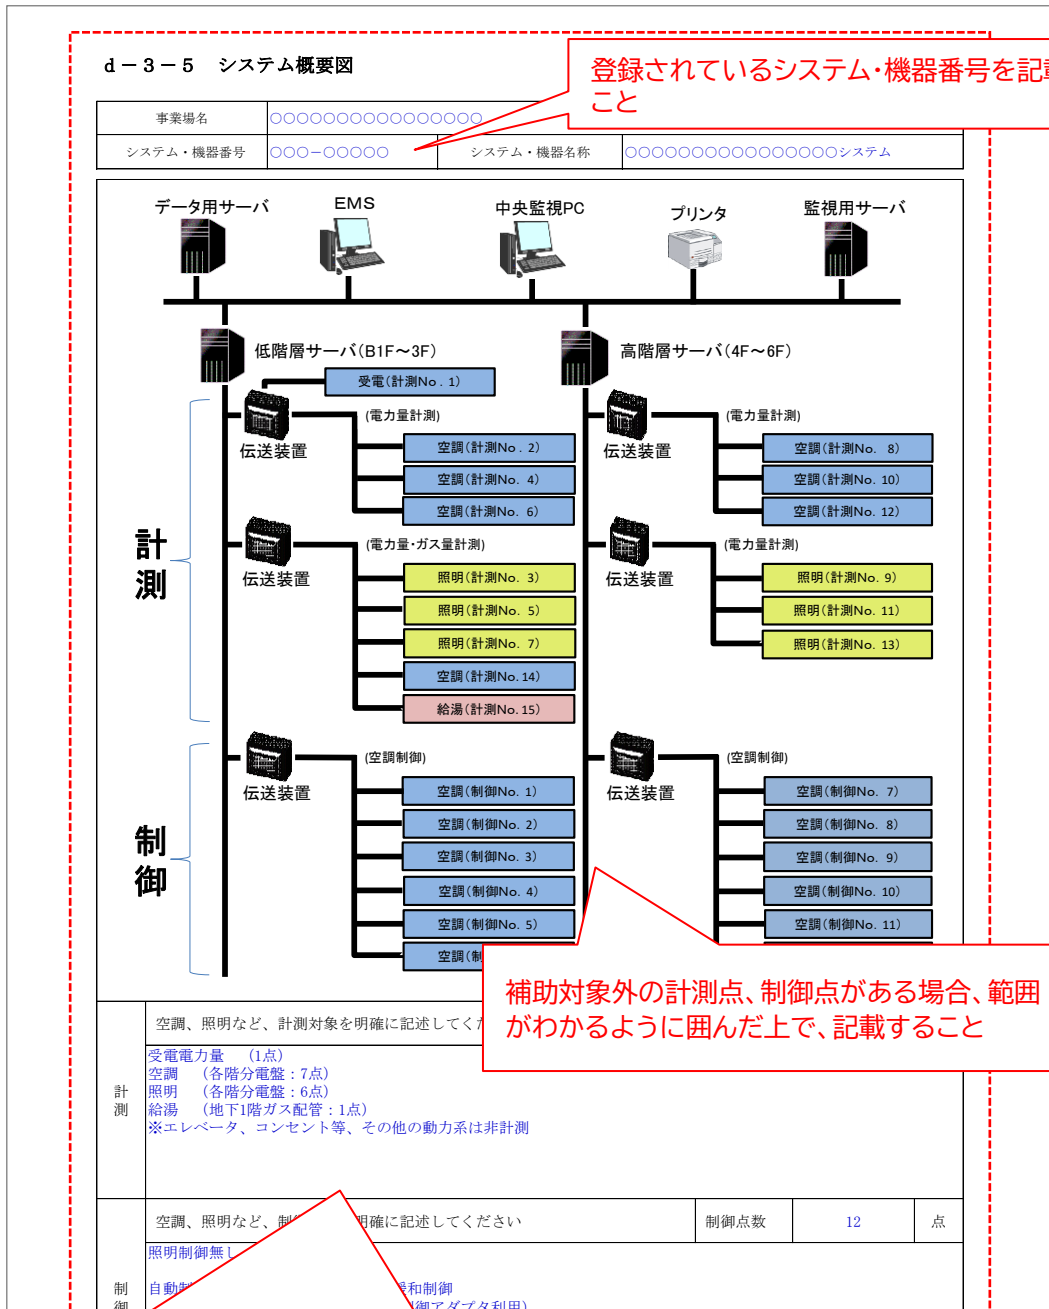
ｄ－３－５　システム概要図

登録されているシステム・機器番号を記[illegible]こと

| 事業場名 | ○○○○○○○○○○○○○○○○ | | |
|---|---|---|---|
| システム・機器番号 | ○○○－○○○○○ | システム・機器名称 | ○○○○○○○○○○○○○○○○システム |

データ用サーバ
EMS
中央監視PC
プリンタ
監視用サーバ

低階層サーバ(B1F～3F)
高階層サーバ(4F～6F)

受電(計測No．1)

計測

伝送装置
(電力量計測)
空調(計測No．2)
空調(計測No．4)
空調(計測No．6)

伝送装置
(電力量計測)
空調(計測No．8)
空調(計測No．10)
空調(計測No．12)

伝送装置
(電力量･ガス量計測)
照明(計測No．3)
照明(計測No．5)
照明(計測No．7)
空調(計測No．14)
給湯(計測No．15)

伝送装置
(電力量計測)
照明(計測No．9)
照明(計測No．11)
照明(計測No．13)

制御

伝送装置
(空調制御)
空調(制御No．1)
空調(制御No．2)
空調(制御No．3)
空調(制御No．4)
空調(制御No．5)
空調(制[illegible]

伝送装置
(空調制御)
空調(制御No．7)
空調(制御No．8)
空調(制御No．9)
空調(制御No．10)
空調(制御No．11)

補助対象外の計測点、制御点がある場合、範囲がわかるように囲んだ上で、記載すること

計測
空調、照明など、計測対象を明確に記述してくだ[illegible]
受電電力量　(1点)
空調　(各階分電盤：7点)
照明　(各階分電盤：6点)
給湯　(地下1階ガス配管：1点)
※エレベータ、コンセント等、その他の動力系は非計測

制御
空調、照明など、制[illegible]明確に記述してください
制御点数　12　点
照明制御無し
自動制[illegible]和制御
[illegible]御アダプタ利用)